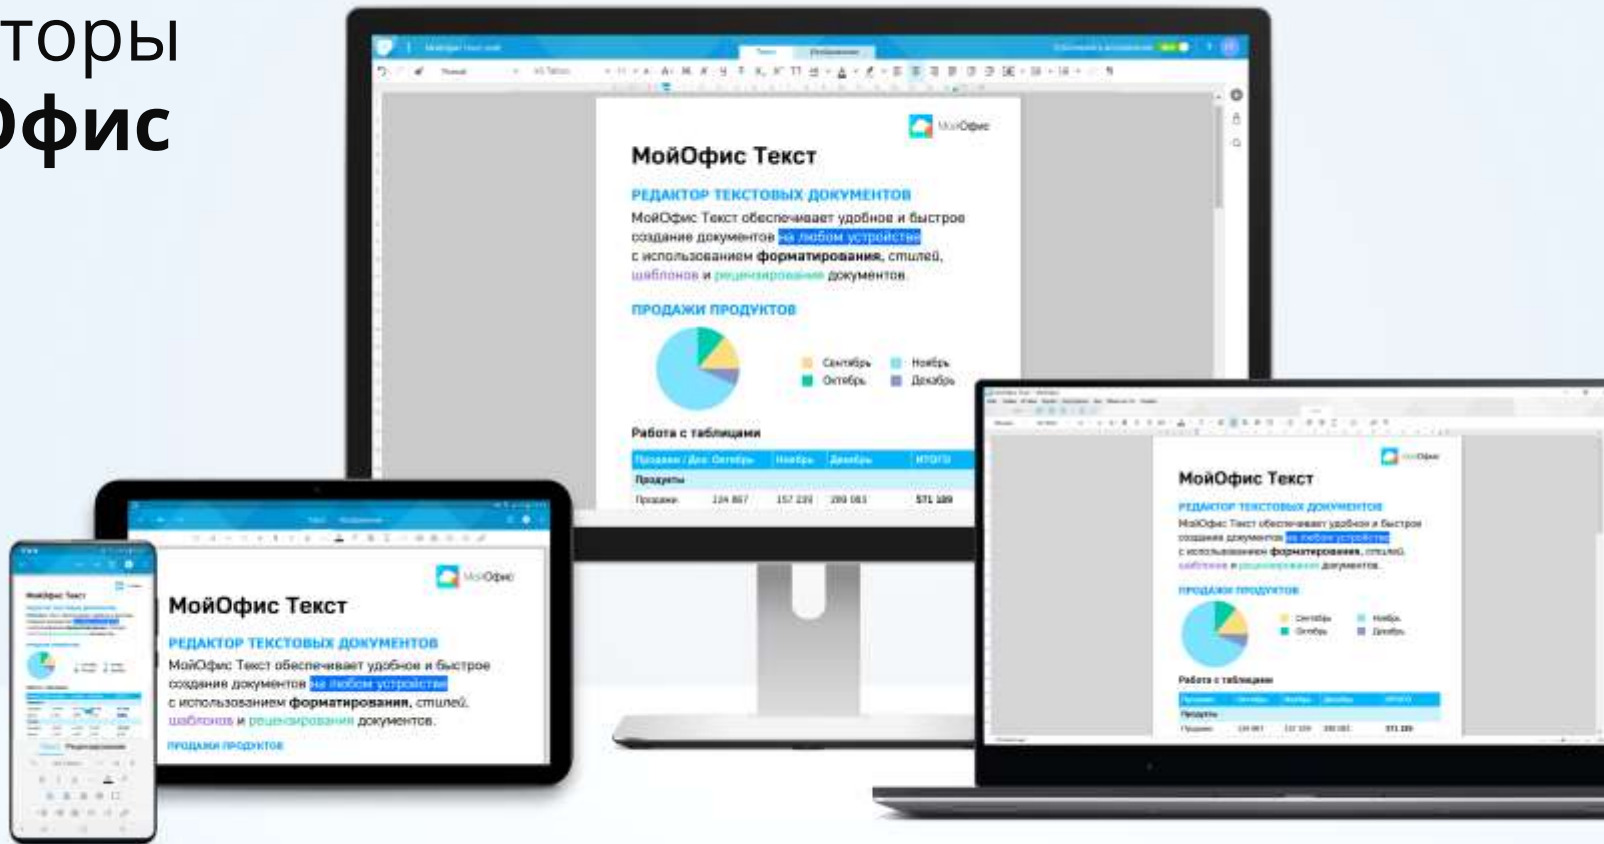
торы
Офис

МойОфис

МойОфис Текст

РЕДАКТОР ТЕКСТОВЫХ ДОКУМЕНТОВ

МойОфис Текст обеспечивает удобное и быстрое создание документов на любом устройстве с использованием форматирования, стилей, шаблонов и рецензирования документов.

ПРОДАЖИ ПРОДУКТОВ

Сентябрь
Октябрь
Ноябрь
Декабрь

Работа с таблицами

| Продажи / Дох. Октябрь | Ноябрь | Декабрь | ИТОГО |
|---|---|---|---|
| Продукты | | | |
| Продажи 134 867 | 157 233 | 289 083 | 571 189 |

МойОфис

МойОфис Текст

РЕДАКТОР ТЕКСТОВЫХ ДОКУМЕНТОВ

МойОфис Текст обеспечивает удобное и быстрое создание документов на любом устройстве с использованием форматирования, стилей, шаблонов и рецензирования документов.

ПРОДАЖИ ПРОДУКТОВ

МойОфис

МойОфис Текст

РЕДАКТОР ТЕКСТОВЫХ ДОКУМЕНТОВ

МойОфис Текст обеспечивает удобное и быстрое создание документов на любом устройстве с использованием форматирования, стилей, шаблонов и рецензирования документов.

ПРОДАЖИ ПРОДУКТОВ

Сентябрь
Октябрь
Ноябрь
Декабрь

Работа с таблицами